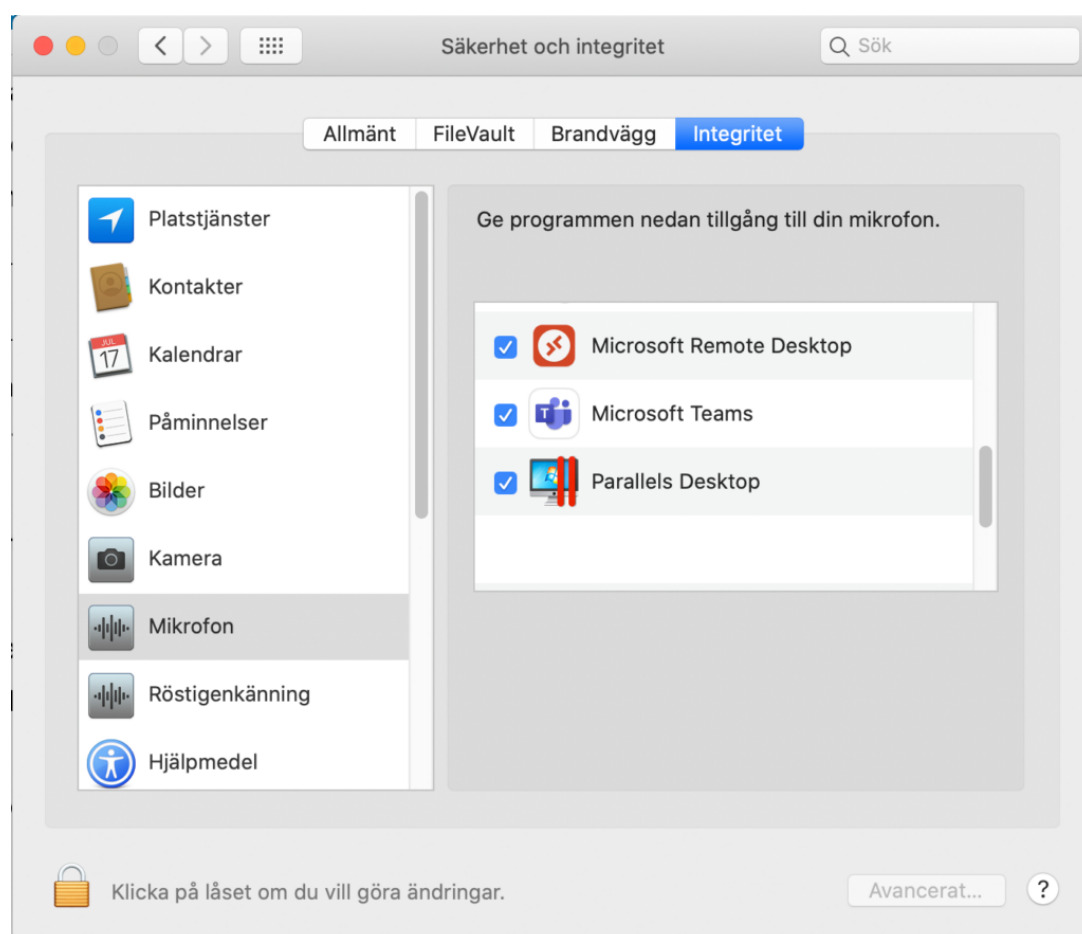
Säkerhet och integritet

Sök

Allmänt | FileVault | Brandvägg | Integritet

Platstjänster
Kontakter
JUL
17
Kalendrar
Påminnelser
Bilder
Kamera
Mikrofon
Röstigenkänning
Hjälpmedel

Ge programmen nedan tillgång till din mikrofon.

Microsoft Remote Desktop
Microsoft Teams
Parallels Desktop

Klicka på låset om du vill göra ändringar.

Avancerat...

?